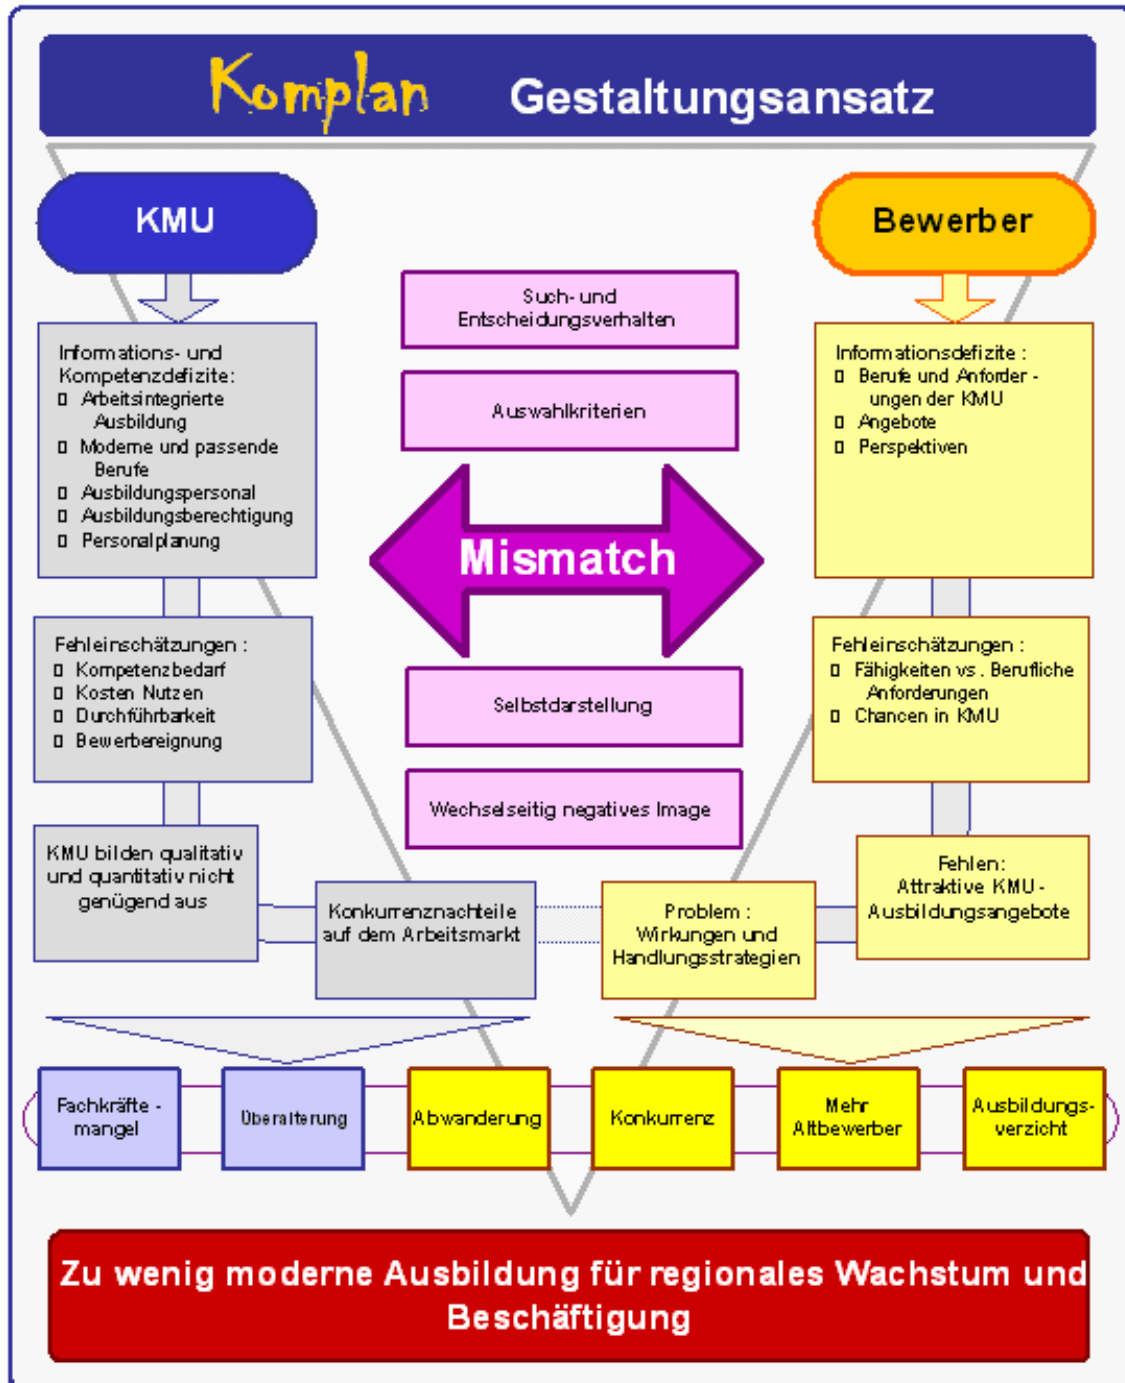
Komplan Gestaltungsansatz

KMU

Bewerber

Such- und Entscheidungsverhalten

Auswahlkriterien

Mismatch

Selbstdarstellung

Wechselseitig negatives Image

Informations- und Kompetenzdefizite:
- Arbeitsintegrierte Ausbildung
- Moderne und passende Berufe
- Ausbildungspersonal
- Ausbildungsberechtigung
- Personalplanung

Fehleinschätzungen:
- Kompetenzbedarf
- Kosten Nutzen
- Durchführbarkeit
- Bewerbereignung

KMU bilden qualitativ und quantitativ nicht genügend aus

Konkurrenznachteile auf dem Arbeitsmarkt

Informationsdefizite:
- Berufe und Anforderungen der KMU
- Angebote
- Perspektiven

Fehleinschätzungen:
- Fähigkeiten vs. Berufliche Anforderungen
- Chancen in KMU

Fehlen: Attraktive KMU-Ausbildungsangebote

Problem: Wirkungen und Handlungsstrategien

Fachkräfte-mangel

Überalterung

Abwanderung

Konkurrenz

Mehr Altbewerber

Ausbildungs-verzicht

Zu wenig moderne Ausbildung für regionales Wachstum und Beschäftigung